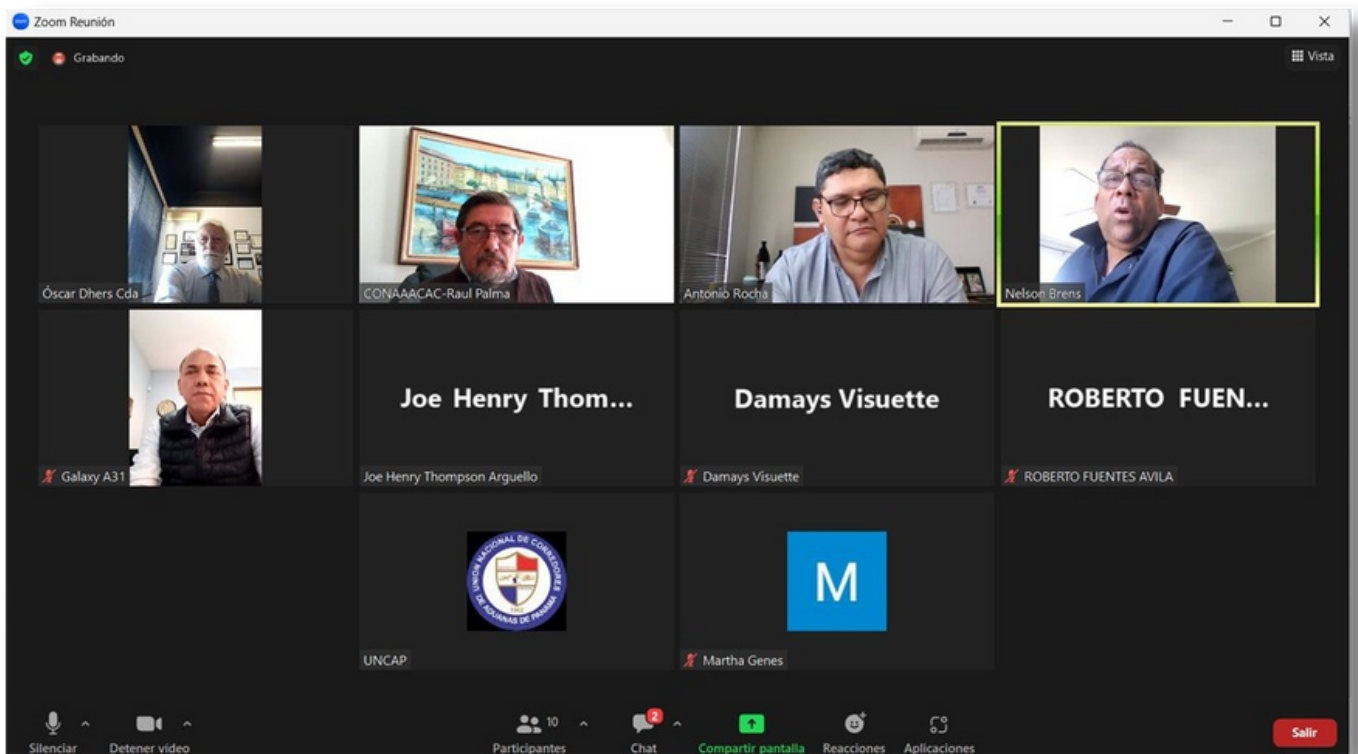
Zoom Reunión

Grabando

Vista

Óscar Dhers Cda

CONAAACAC-Raul Palma

Antonio Rocha

Nelson Brens

Galaxy A31

Joe Henry Thom...

Joe Henry Thompson Arguello

Damays Visuette

Damays Visuette

ROBERTO FUEN...

ROBERTO FUENTES AVILA

UNION NACIONAL DE CORREDORES DE ADUANAS DE PANAMÁ

UNCAP

M

Martha Genes

Silenciar

Detener video

10

Participantes

2

Chat

Compartir pantalla

Reacciones

Aplicaciones

Salir